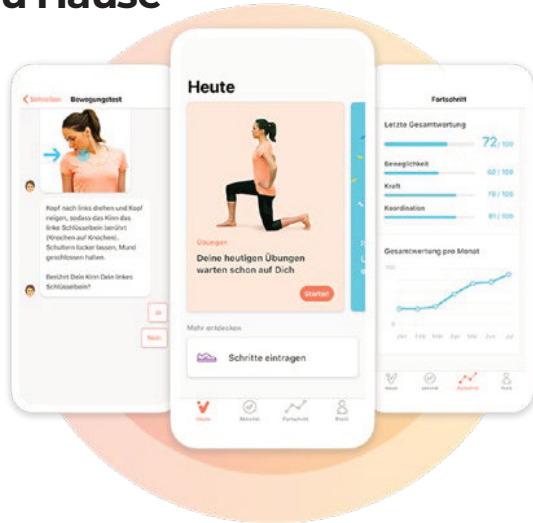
Hause

< Schließen Bewegungstest

Kopf nach links drehen und Kopf neigen, sodass das Kinn das linke Schlüsselbein berührt (Knochen auf Knochen). Schultern locker lassen, Mund geschlossen halten.

Berührt Dein Kinn Dein linkes Schlüsselbein?

Ja

Nein

Heute

Übungen

Deine heutigen Übungen warten schon auf Dich

Starten

Mehr entdecken

Schritte eintragen

Heute Aktivität Fortschritt Profil

Fortschritt

Letzte Gesamtwertung

72 / 100

Beweglichkeit 60 / 100

Kraft 78 / 100

Koordination 81 / 100

Gesamtwertung pro Monat

100

50

0

Jan Feb Mär Apr Mai Jun Jul

Heute Aktivität Fortschritt Profil